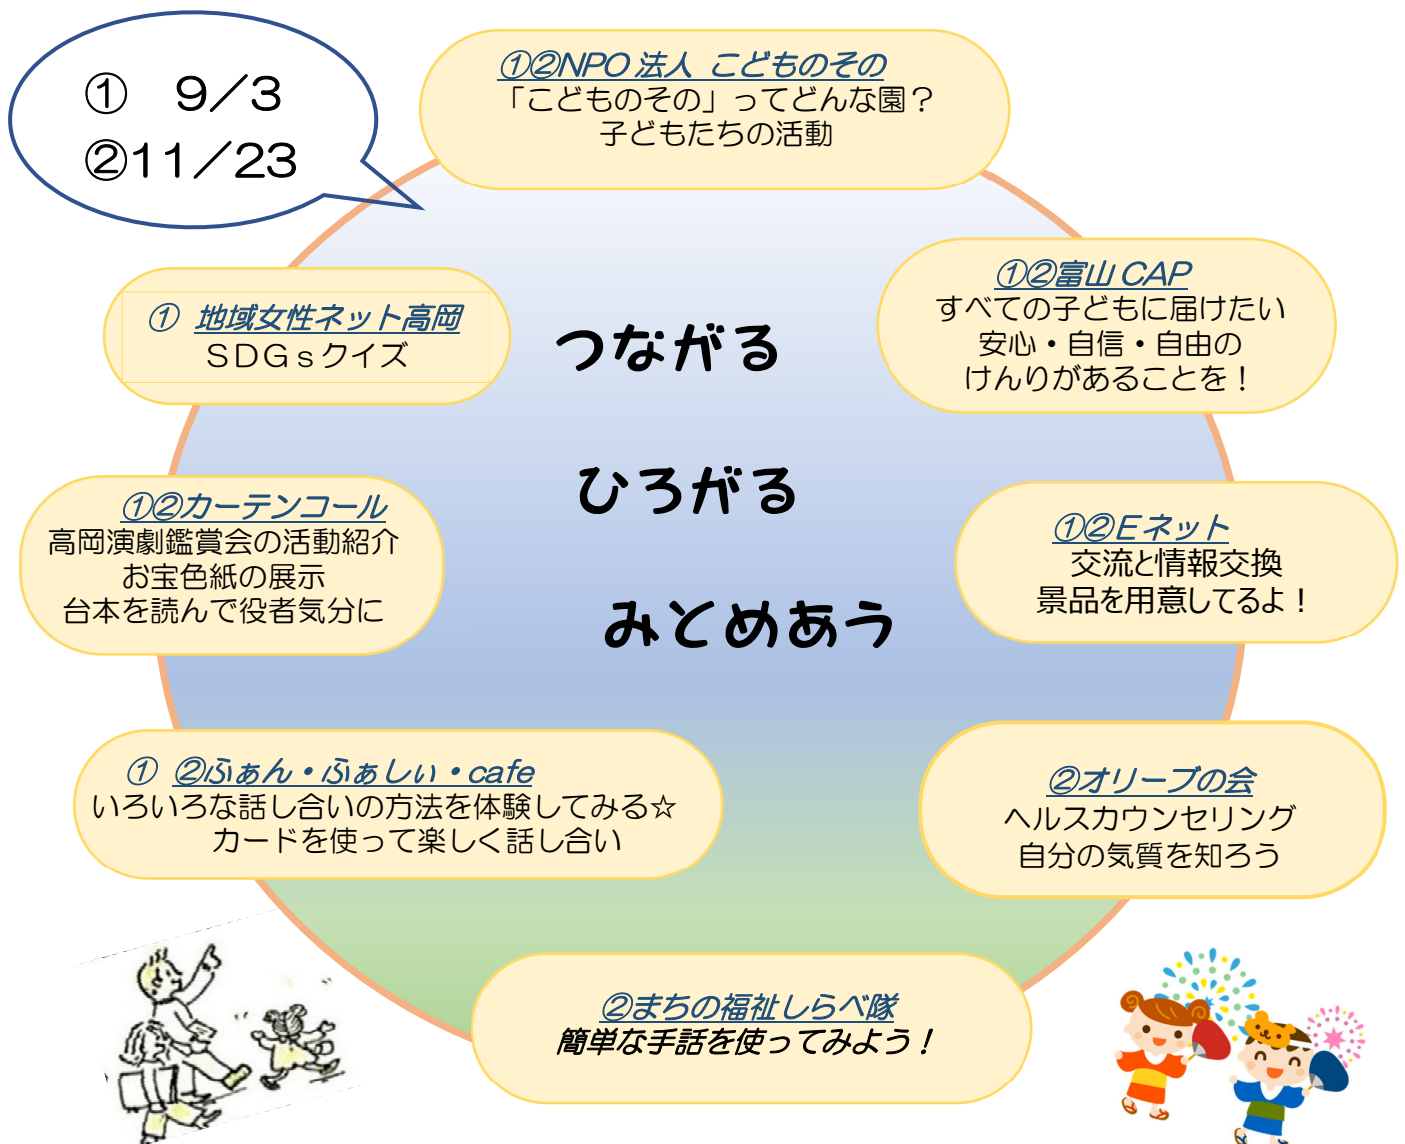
① 9／3
②11／23

①②NPO 法人 こどものその
「こどものその」ってどんな園？
子どもたちの活動

①②富山 CAP
すべての子どもに届けたい
安心・自信・自由の
けんりがあることを！

① 地域女性ネット高岡
ＳＤＧｓクイズ

つながる

ひろがる

みとめあう

①②カーテンコール
高岡演劇鑑賞会の活動紹介
お宝色紙の展示
台本を読んで役者気分に

①②Eネット
交流と情報交換
景品を用意してるよ！

① ②ふぁん・ふぁしぃ・cafe
いろいろな話し合いの方法を体験してみる☆
カードを使って楽しく話し合い

②オリーブの会
ヘルスカウンセリング
自分の気質を知ろう

②まちの福祉しらべ隊
簡単な手話を使ってみよう！